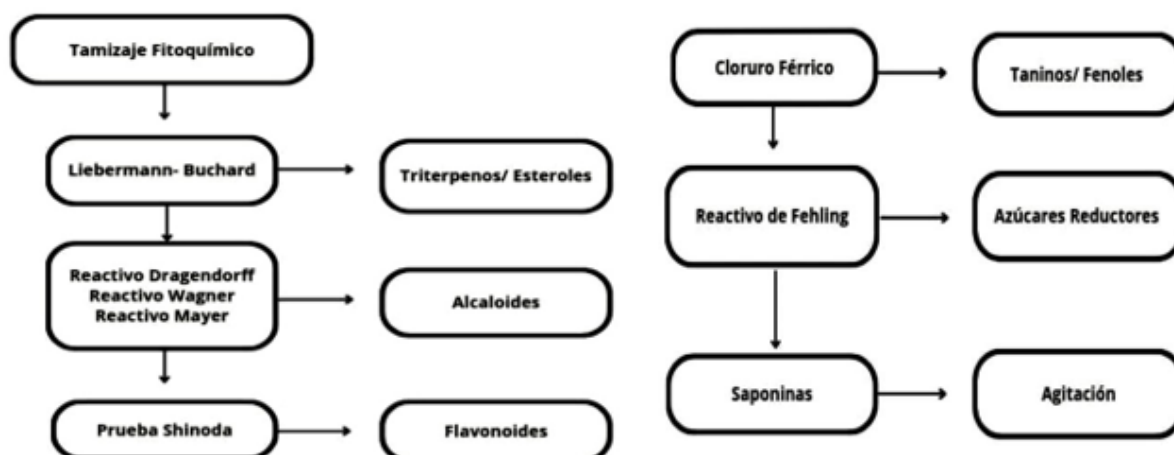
Tamizaje Fitoquímico

Liebermann- Buchard

Triterpenos/ Esteroles

Reactivo Dragendorff
Reactivo Wagner
Reactivo Mayer

Alcaloides

Prueba Shinoda

Flavonoides

Cloruro Férrico

Taninos/ Fenoles

Reactivo de Fehling

Azúcares Reductores

Saponinas

Agitación